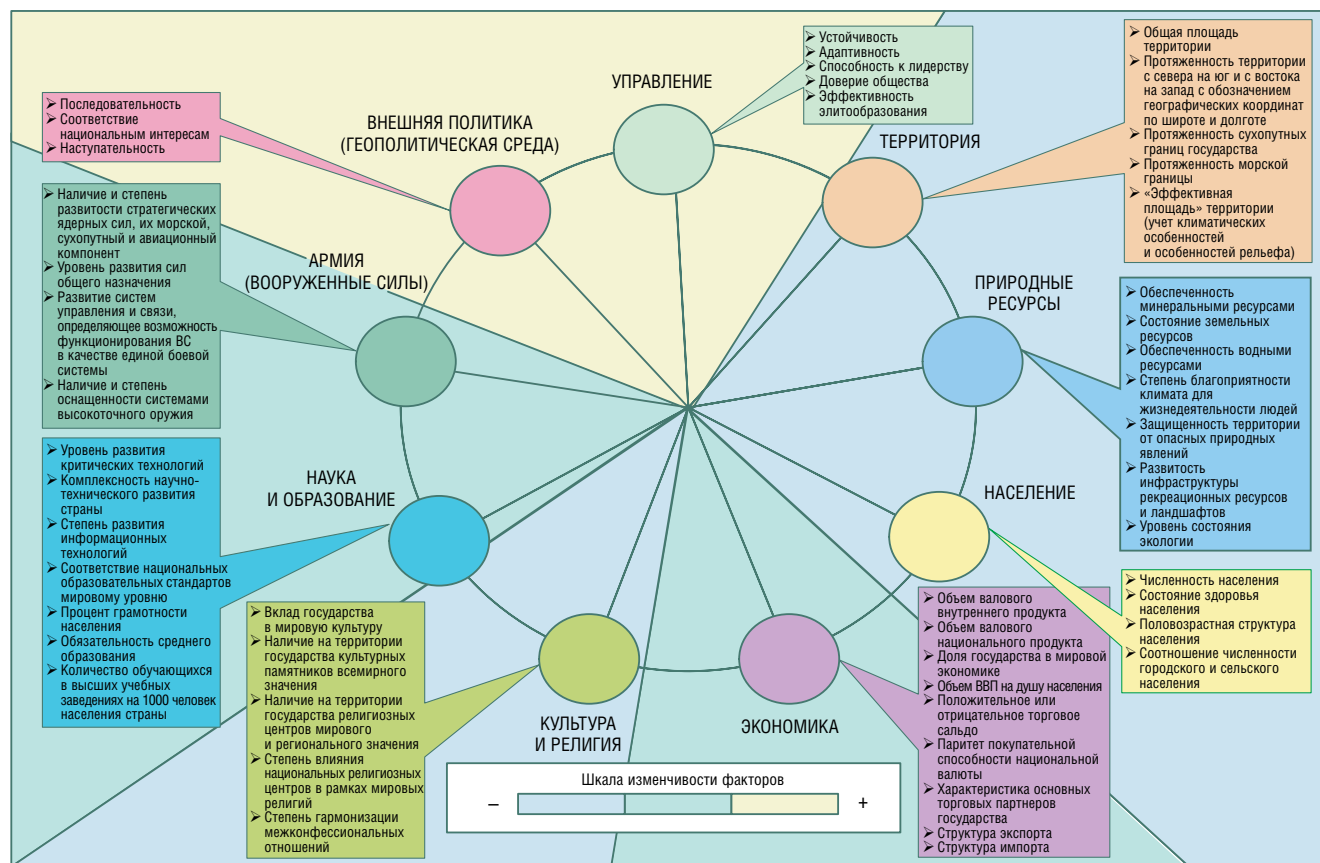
УПРАВЛЕНИЕ

- Устойчивость
- Адаптивность
- Способность к лидерству
- Доверие общества
- Эффективность элитообразования

ВНЕШНЯЯ ПОЛИТИКА (ГЕОПОЛИТИЧЕСКАЯ СРЕДА)

- Последовательность
- Соответствие национальным интересам
- Наступательность

ТЕРРИТОРИЯ

- Общая площадь территории
- Протяженность территории с севера на юг и с востока на запад с обозначением географических координат по широте и долготе
- Протяженность сухопутных границ государства
- Протяженность морской границы
- «Эффективная площадь» территории (учет климатических особенностей и особенностей рельефа)

АРМИЯ (ВООРУЖЕННЫЕ СИЛЫ)

- Наличие и степень развитости стратегических ядерных сил, их морской, сухопутный и авиационный компонент
- Уровень развития сил общего назначения
- Развитие систем управления и связи, определяющее возможность функционирования ВС в качестве единой боевой системы
- Наличие и степень оснащенности системами высокоточного оружия

ПРИРОДНЫЕ РЕСУРСЫ

- Обеспеченность минеральными ресурсами
- Состояние земельных ресурсов
- Обеспеченность водными ресурсами
- Степень благоприятности климата для жизнедеятельности людей
- Защищенность территории от опасных природных явлений
- Развитость инфраструктуры рекреационных ресурсов и ландшафтов
- Уровень состояния экологии

НАУКА И ОБРАЗОВАНИЕ

- Уровень развития критических технологий
- Комплексность научно-технического развития страны
- Степень развития информационных технологий
- Соответствие национальных образовательных стандартов мировому уровню
- Процент грамотности населения
- Обязательность среднего образования
- Количество обучающихся в высших учебных заведениях на 1000 человек населения страны

НАСЕЛЕНИЕ

- Численность населения
- Состояние здоровья населения
- Половозрастная структура населения
- Соотношение численности городского и сельского населения

КУЛЬТУРА И РЕЛИГИЯ

- Вклад государства в мировую культуру
- Наличие на территории государства культурных памятников всемирного значения
- Наличие на территории государства религиозных центров мирового и регионального значения
- Степень влияния национальных религиозных центров в рамках мировых религий
- Степень гармонизации межконфессиональных отношений

ЭКОНОМИКА

- Объем валового внутреннего продукта
- Объем валового национального продукта
- Доля государства в мировой экономике
- Объем ВВП на душу населения
- Положительное или отрицательное торговое сальдо
- Паритет покупательной способности национальной валюты
- Характеристика основных торговых партнеров государства
- Структура экспорта
- Структура импорта

Шкала изменчивости факторов
–
+